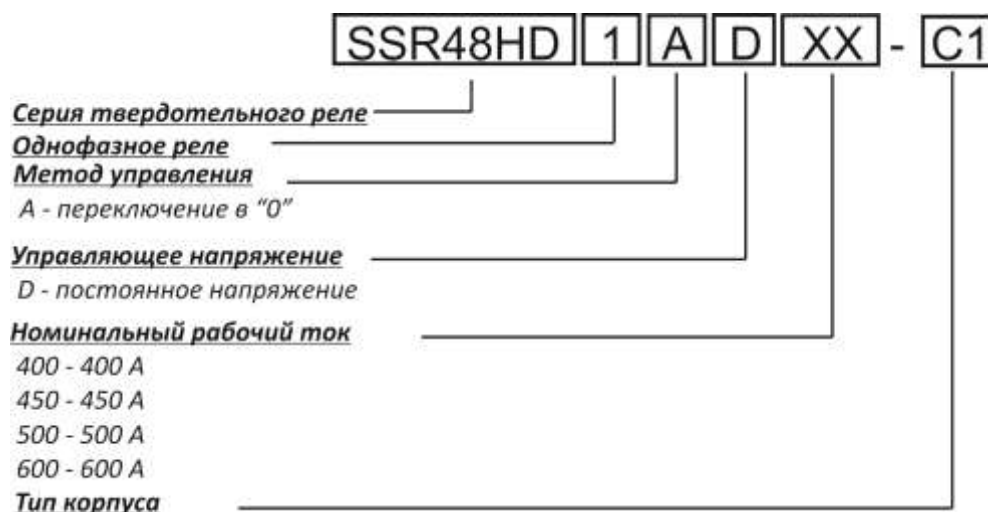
SSR48HD 1 A D XX - C1

Серия твердотельного реле
Однофазное реле
Метод управления
A - переключение в “0”

Управляющее напряжение
D - постоянное напряжение

Номинальный рабочий ток
400 - 400 A
450 - 450 A
500 - 500 A
600 - 600 A
Тип корпуса